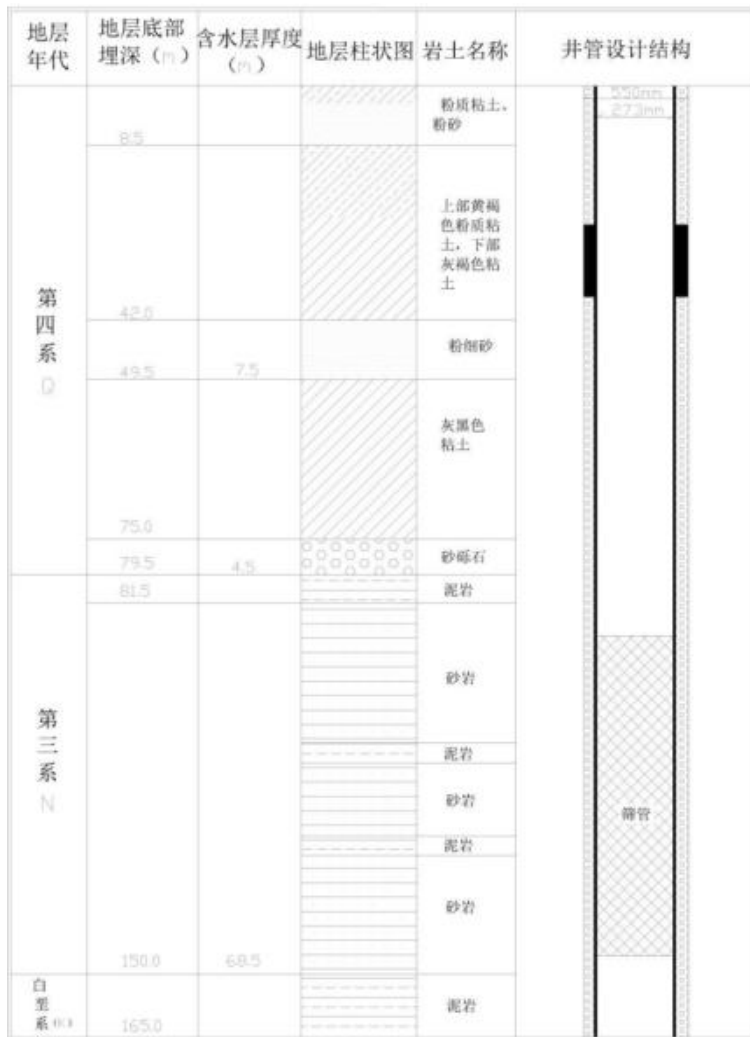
| 地层年代 | 地层底部埋深（m） | 含水层厚度（m） | 地层柱状图 | 岩土名称 | 井管设计结构 |
|---|---|---|---|---|---|
| 第四系 Q | 8.5 | | | 粉质粘土、粉砂 | 550mm 273mm |
| | 42.0 | | | 上部黄褐色粉质粘土，下部灰褐色粘土 | |
| | 49.5 | 7.5 | | 粉细砂 | |
| | 75.0 | | | 灰黑色粘土 | |
| | 79.5 | 4.5 | | 砂砾石 | |
| 第三系 N | 81.5 | | | 泥岩 | |
| | | | | 砂岩 | |
| | | | | 泥岩 | |
| | | | | 砂岩 | 筛管 |
| | | | | 泥岩 | |
| | 150.0 | 68.5 | | 砂岩 | |
| 白垩系 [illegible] | 165.0 | | | 泥岩 | |